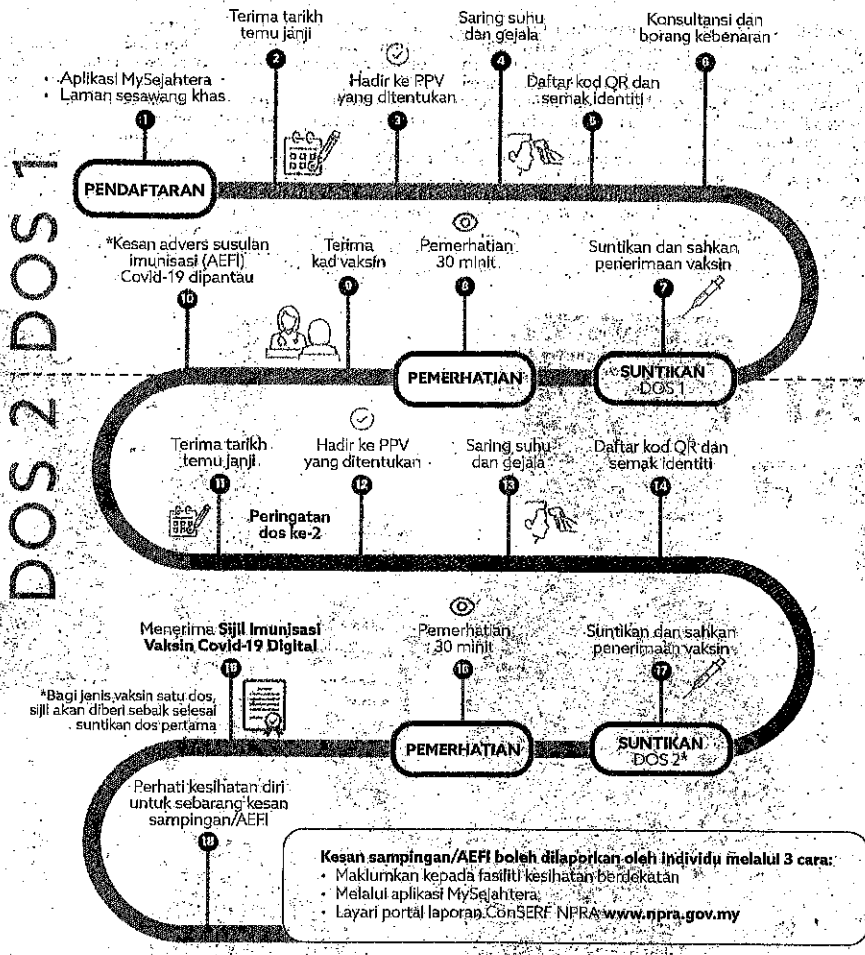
DOS 1

• Aplikasi MySejahtera
• Laman sesawang khas

1

Terima tarikh temu janji

2

Hadir ke PPV yang ditentukan

3

Saring suhu dan gejala

4

Daftar kod QR dan semak identiti

5

Konsultansi dan borang kebenaran

6

PENDAFTARAN

*Kesan advers susulan imunisasi (AEFI) Covid-19 dipantau

10

Terima kad vaksin

9

Pemerhatian 30 minit

8

Suntikan dan sahkan penerimaan vaksin

7

PEMERHATIAN

SUNTIKAN DOS 1

DOS 2

Terima tarikh temu janji

11

Hadir ke PPV yang ditentukan

12

Saring suhu dan gejala

13

Daftar kod QR dan semak identiti

14

Peringatan dos ke-2

Menerima Sijil Imunisasi Vaksin Covid-19 Digital

18

*Bagi jenis vaksin satu dos, sijil akan diberi sebaik selesai suntikan dos pertama

Pemerhatian 30 minit

16

Suntikan dan sahkan penerimaan vaksin

17

PEMERHATIAN

SUNTIKAN DOS 2*

Perhati kesihatan diri untuk sebarang kesan sampingan/AEFI

19

Kesan sampingan/AEFI boleh dilaporkan oleh individu melalui 3 cara:
• Maklumkan kepada fasiliti kesihatan berdekatan
• Melalui aplikasi MySejahtera
• Layari portal laporan ConSERF NPRA www.npra.gov.my